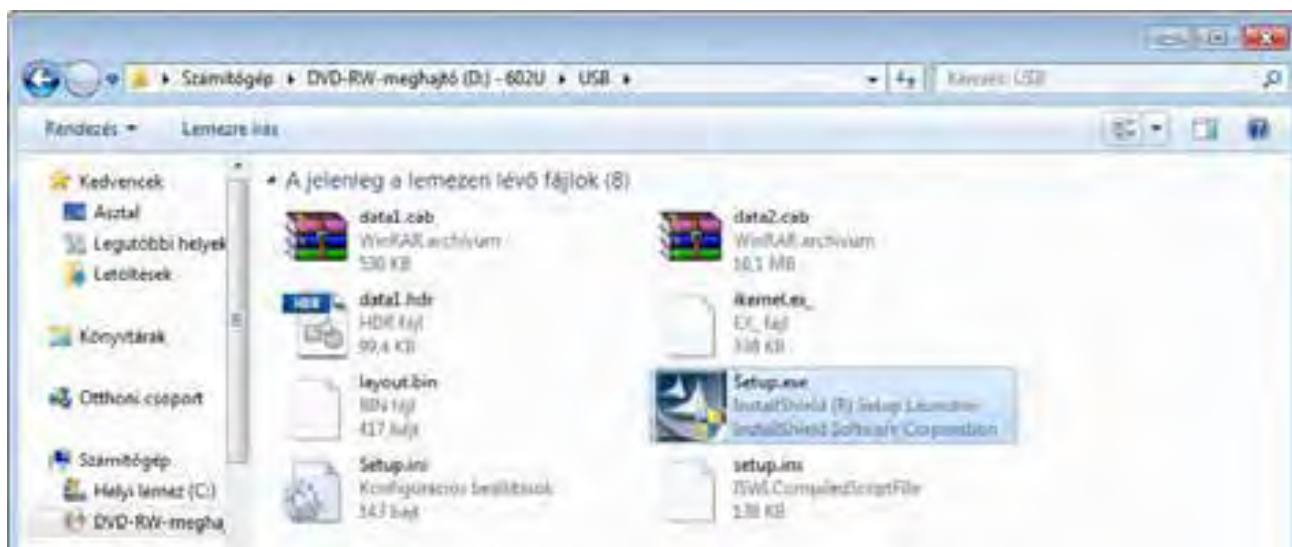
Számítógép ▸ DVD-RW-meghajtó (D:) - 602U ▸ USB ▸

Keresés: USB

Rendezés ▾ Lemezre írás

Kedvencek
Asztal
Legutóbbi helyek
Letöltések

Könyvtárak

Otthoni csoport

Számítógép
Helyi lemez (C:)
DVD-RW-megha

A jelenleg a lemezen lévő fájlok (8)

data1.cab
WinRAR archívum
530 KB

data2.cab
WinRAR archívum
16,1 MB

data1.hdr
HDR fájl
99,4 KB

ikernel.ex_
EX_ fájl
338 KB

layout.bin
BIN fájl
417 bájt

Setup.exe
InstallShield (R) Setup Launcher
InstallShield Software Corporation

Setup.ini
Konfigurációs beállítások
143 bájt

setup.inx
ISWI.CompiledScriptFile
138 KB